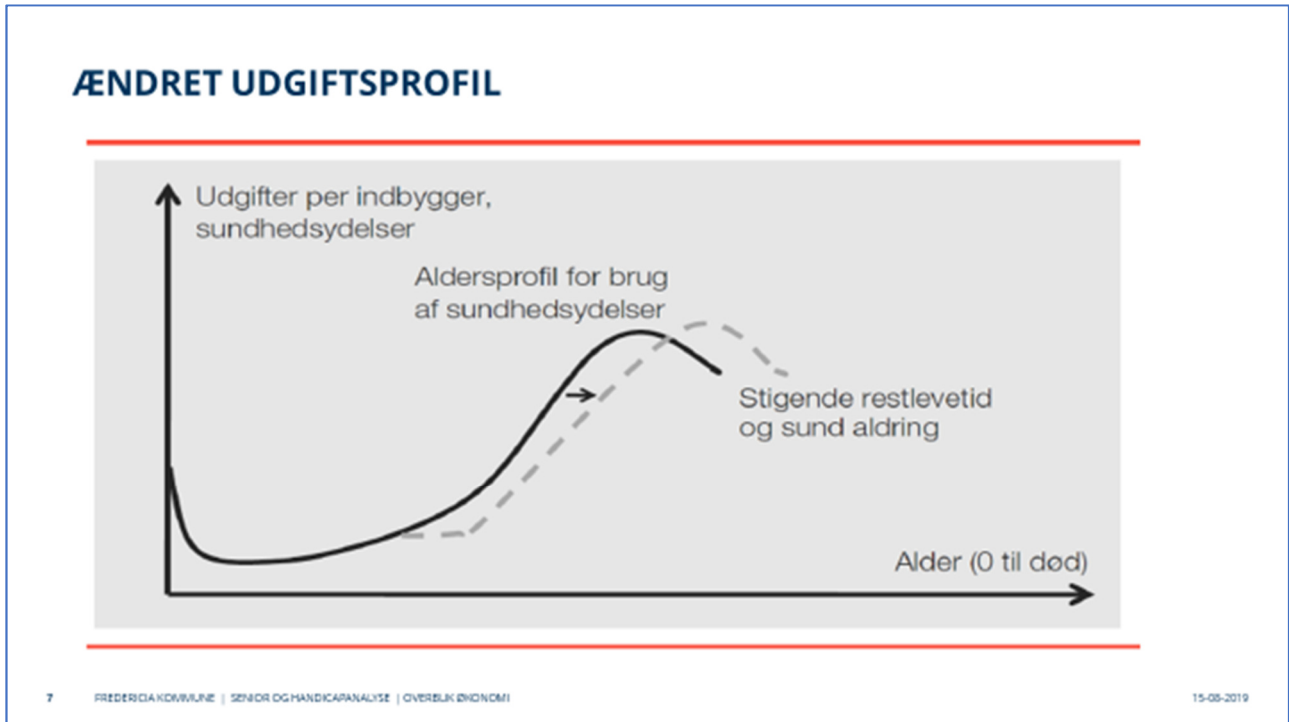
ÆNDRET UDGIFTSPROFIL

Udgifter per indbygger, sundhedsydelser

Aldersprofil for brug af sundhedsydelser

Stigende restlevetid og sund aldring

Alder (0 til død)

7 FREDERICIA KOMMUNE | SENIOR OG HANDICAPANALYSE | OVERBLIK ØKONOMI

15-08-2019